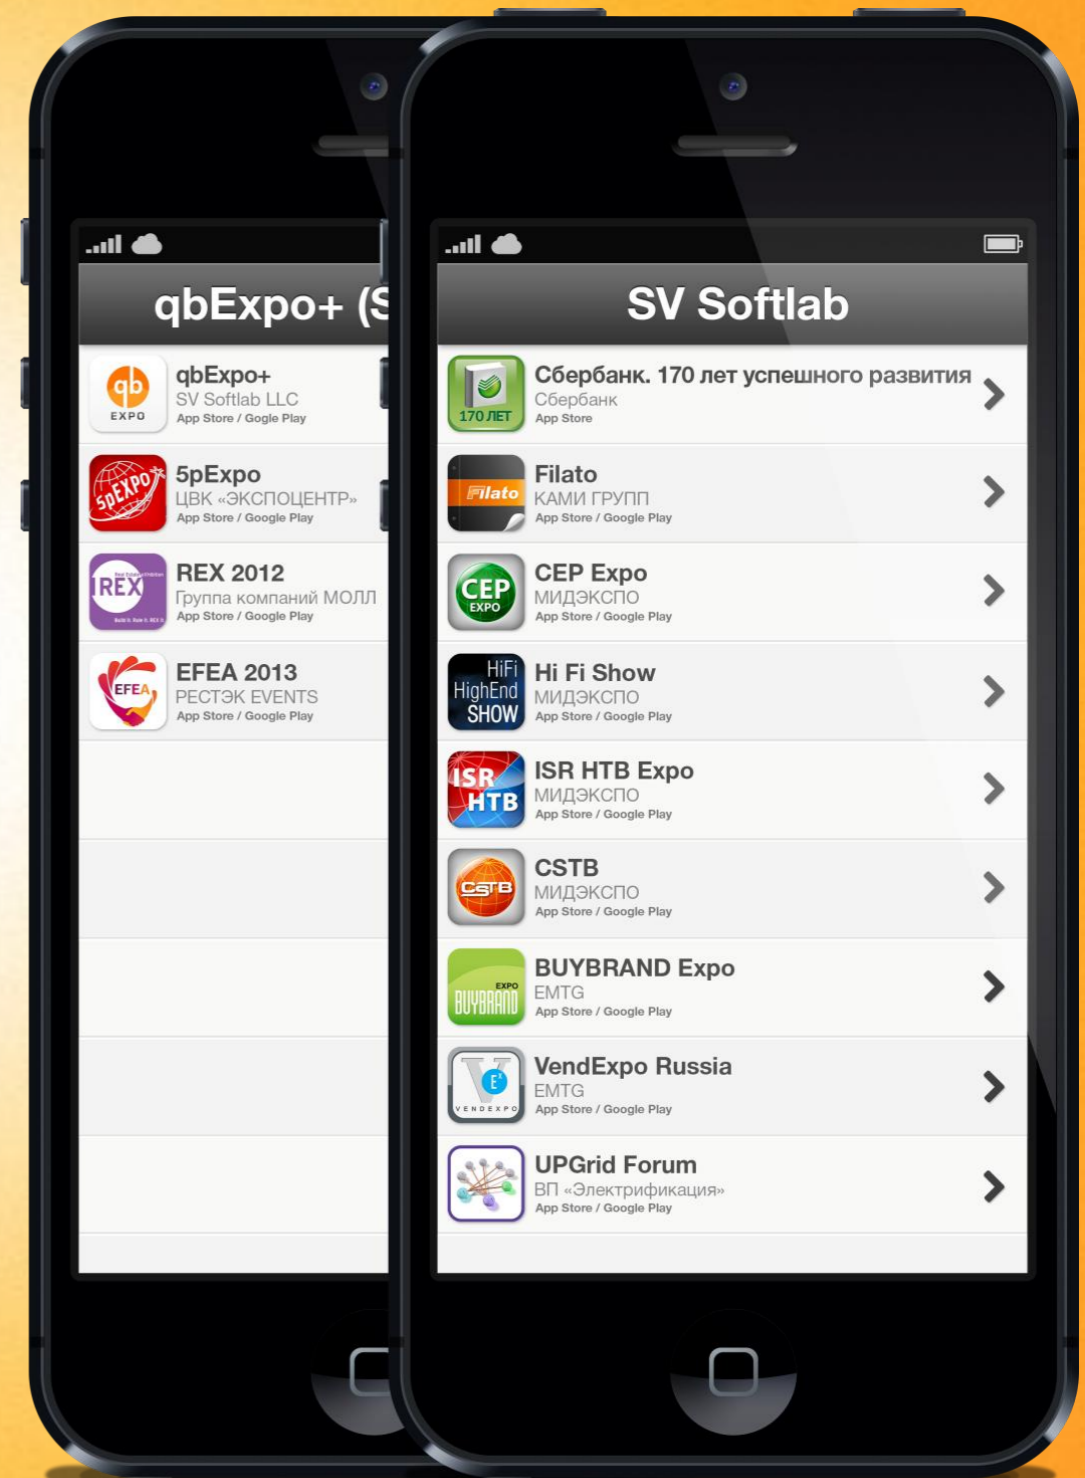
qbExpo+ (S

qb EXPO
qbExpo+
SV Softlab LLC
App Store / Gogle Play

5pEXPO
5pExpo
ЦВК «ЭКСПОЦЕНТР»
App Store / Google Play

REX
REX 2012
Группа компаний МОЛЛ
App Store / Google Play

EFEA
EFEA 2013
РЕСТЭК EVENTS
App Store / Google Play

SV Softlab

170 ЛЕТ
Сбербанк. 170 лет успешного развития
Сбербанк
App Store

Filato
Filato
КАМИ ГРУПП
App Store / Google Play

CEP EXPO
CEP Expo
МИДЭКСПО
App Store / Google Play

HiFi HighEnd SHOW
Hi Fi Show
МИДЭКСПО
App Store / Google Play

ISR HTB
ISR HTB Expo
МИДЭКСПО
App Store / Google Play

CSTB
CSTB
МИДЭКСПО
App Store / Google Play

EXPO BUYBRAND
BUYBRAND Expo
EMTG
App Store / Google Play

VENDEXPO
VendExpo Russia
EMTG
App Store / Google Play

UPGrid Forum
ВП «Электрификация»
App Store / Google Play